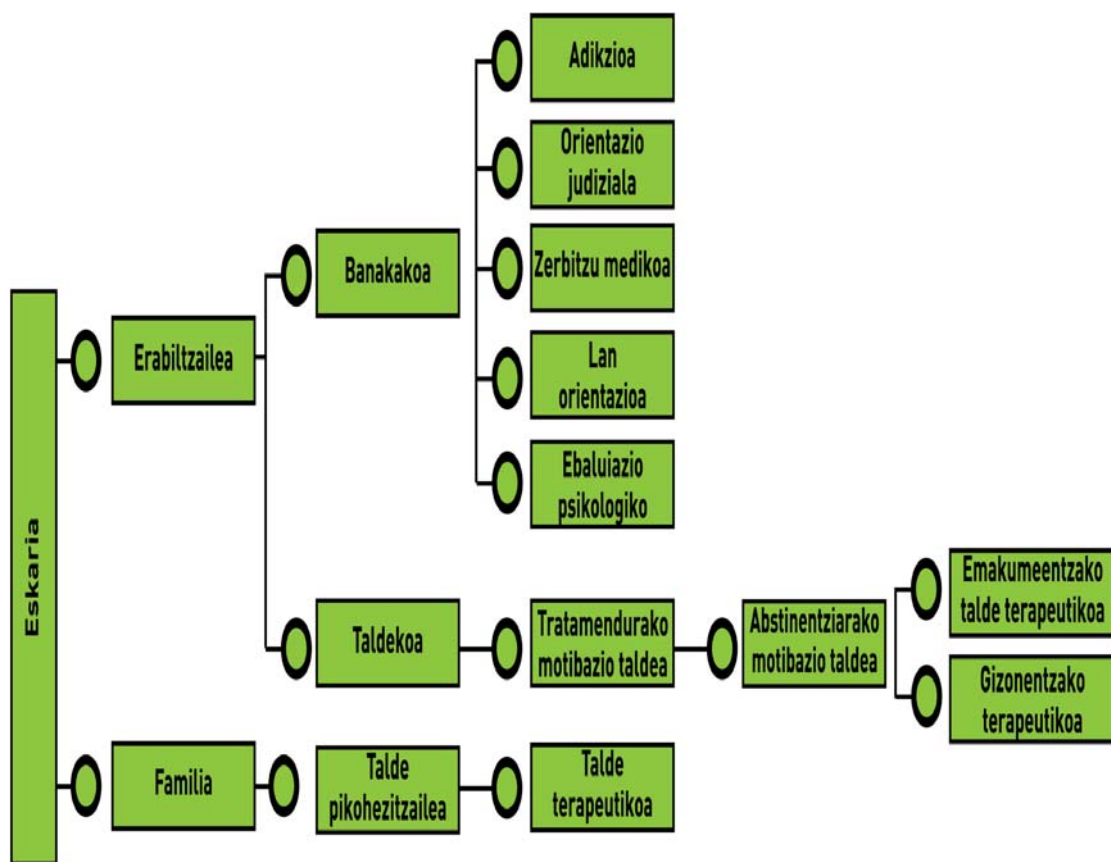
Eskaria

Erabiltzailea

Banakakoa

Adikzioa

Orientazio judiziala

Zerbitzu medikoa

Lan orientazioa

Ebaluiazio psikologiko

Taldekoa

Tratamendurako motibazio taldea

Abstinentziarako motibazio taldea

Emakumeentzako talde terapeutikoa

Gizonentzako terapeutikoa

Familia

Talde pikohezitzailea

Talde terapeutikoa